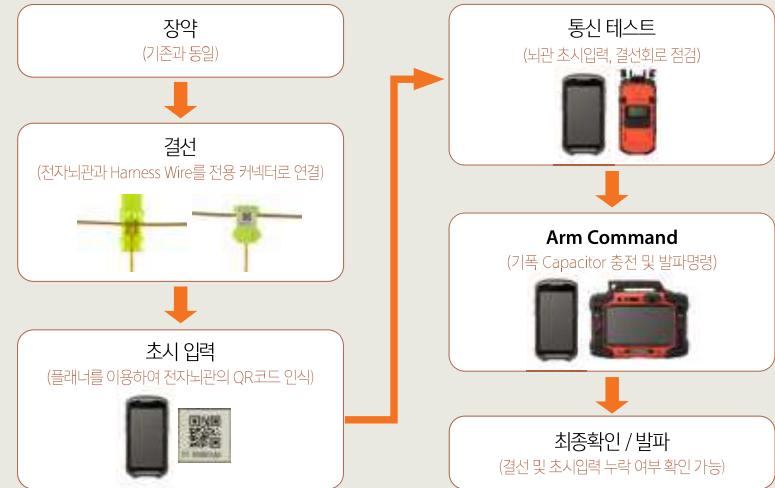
장약
(기존과 동일)

결선
(전자뇌관과 Harness Wire를 전용 커넥터로 연결)

초시 입력
(플래너를 이용하여 전자뇌관의 QR코드 인식)

통신 테스트
(뇌관 초시입력, 결선회로 점검)

Arm Command
(기폭 Capacitor 충전 및 발파명령)

최종확인 / 발파
(결선 및 초시입력 누락 여부 확인 가능)